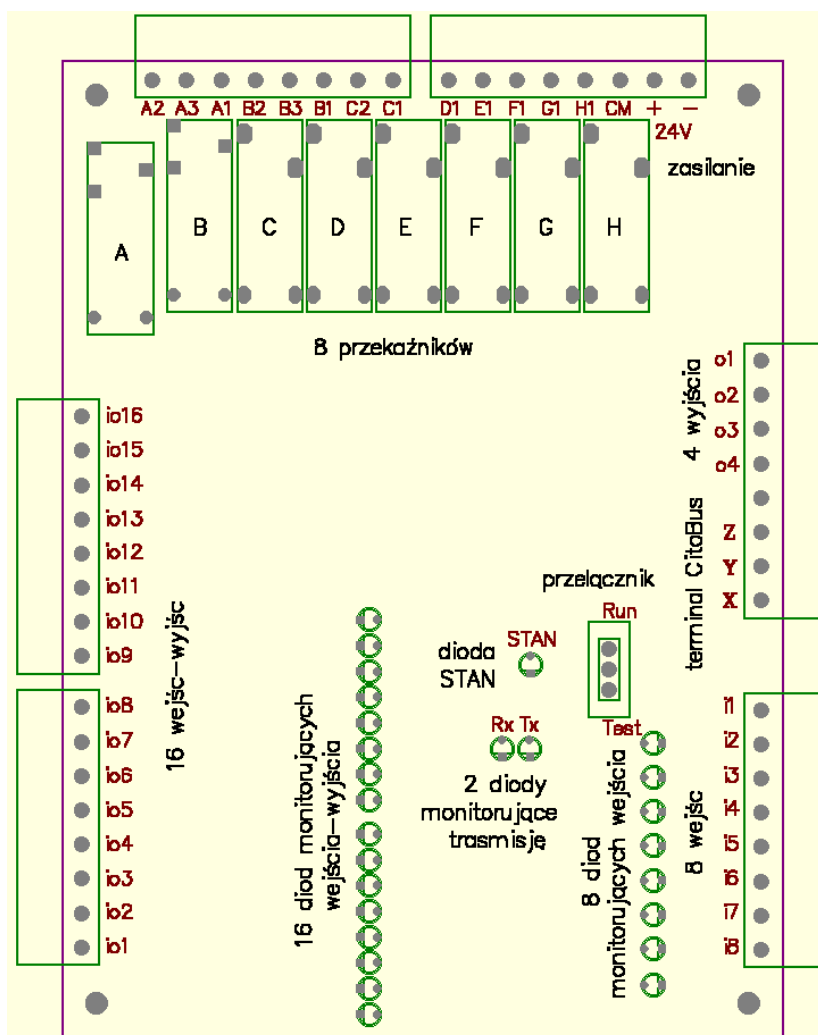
A2 A3 A1 B2 B3 B1 C2 C1

D1 E1 F1 G1 H1 CM + –

24V

zasilanie

A

B C D E F G H

8 przekaźników

io16
io15
io14
io13
io12
io11
io10
io9

16 wejsc-wyjsc

io8
io7
io6
io5
io4
io3
io2
io1

16 diod monitorujacych wejścia-wyjścia

dioda STAN

STAN

Rx Tx

2 diody monitorujące trasmisję

przelącznik

Run

Test

8 diod monitorujacych wejścia

4 wyjścia

o1
o2
o3
o4

Z
Y
X

terminal CitoBus

8 wejśc

i1
i2
i3
i4
i5
i6
i7
i8